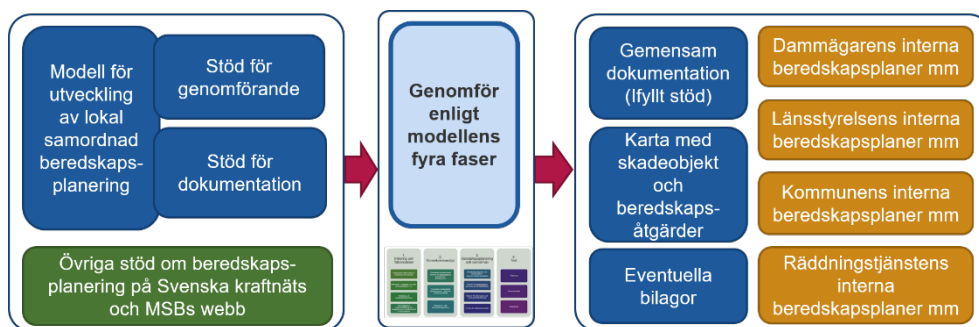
Modell för utveckling av lokal samordnad beredskaps-planering

Stöd för genomförande

Stöd för dokumentation

Övriga stöd om beredskaps-planering på Svenska kraftnäts och MSBs webb

Genomför enligt modellens fyra faser

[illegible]

Gemensam dokumentation (Ifyllt stöd)

Karta med skadeobjekt och beredskaps-åtgärder

Eventuella bilagor

Dammägarens interna beredskapsplaner mm

Länsstyrelsens interna beredskapsplaner mm

Kommunens interna beredskapsplaner mm

Räddningstjänstens interna beredskapsplaner mm